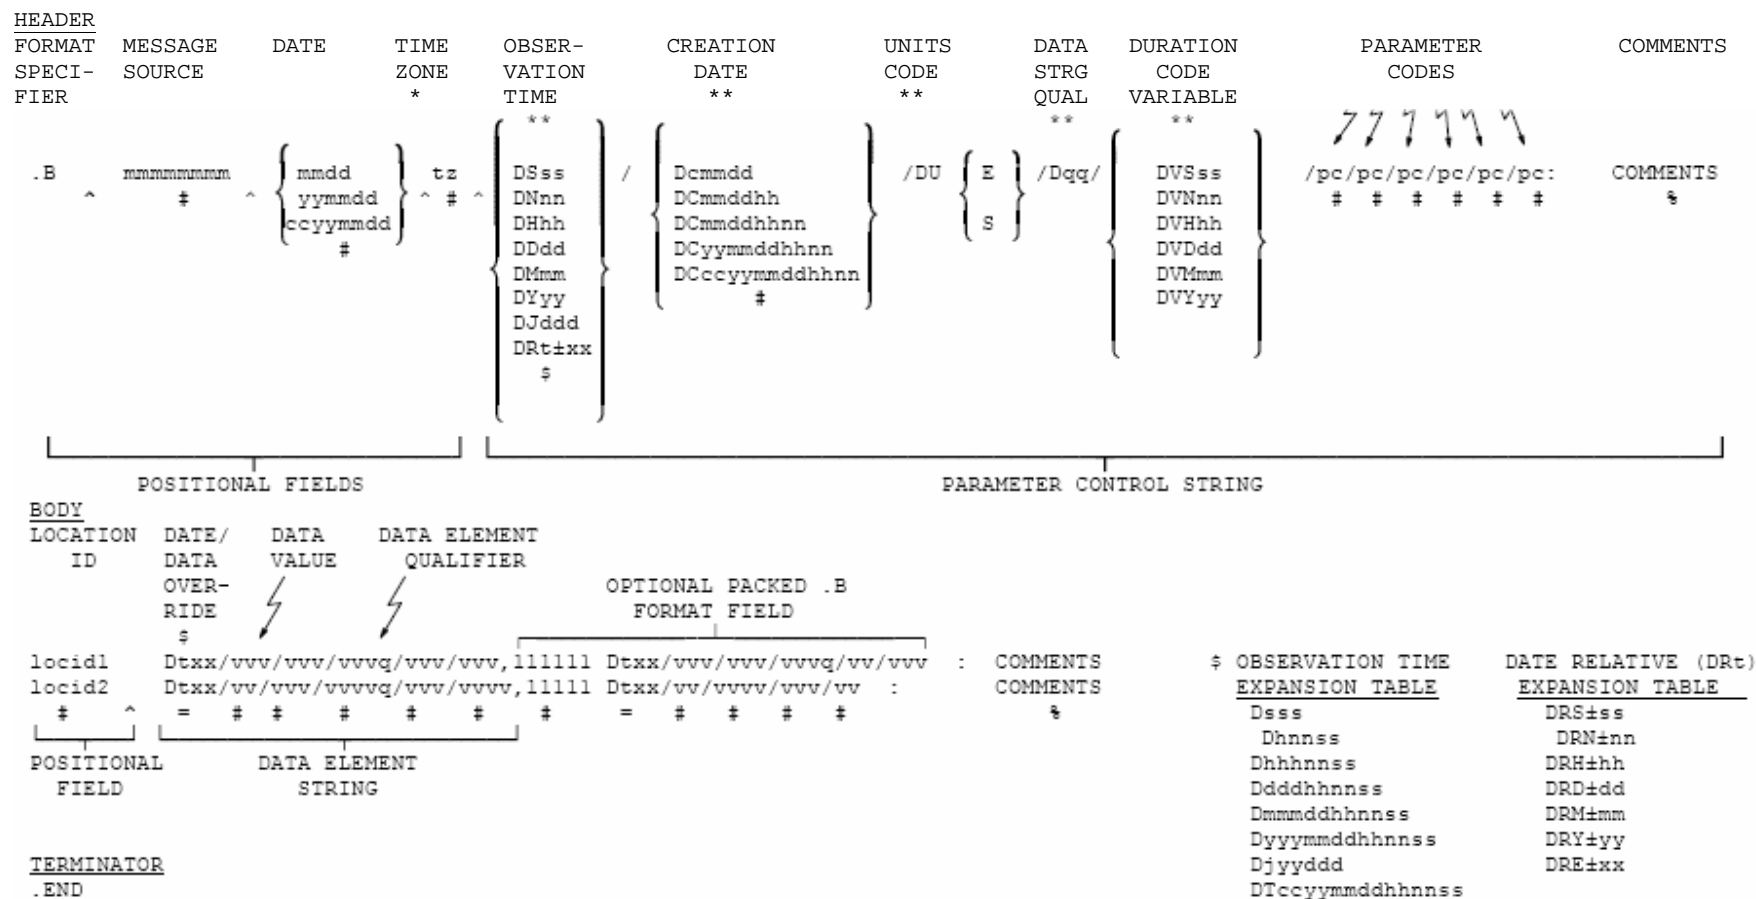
HEADER

FORMAT SPECIFIER

MESSAGE SOURCE

DATE

TIME ZONE *

OBSERVATION TIME **

CREATION DATE **

UNITS CODE **

DATA STRG QUAL **

DURATION CODE VARIABLE **

PARAMETER CODES

COMMENTS

.B ^ mmmmmmmm ‡ ^ mmdd yymmdd ccyymmdd ‡ tz ^ ‡ ^ DSss DNnn DHhh DDdd DMmm DYyy DJddd DRt±xx $ / Dcmmdd DCmmddhh DCmmddhhnn DCyymmddhhnn DCccyymmddhhnn ‡ /DU E S /Dqq/ DVSss DVNnn DVHhh DVDdd DVMmm DVYyy /pc/pc/pc/pc/pc/pc: ‡ ‡ ‡ ‡ ‡ ‡ COMMENTS %

POSITIONAL FIELDS

PARAMETER CONTROL STRING

BODY

LOCATION ID

DATE/ DATA OVERRIDE $

DATA VALUE

DATA ELEMENT QUALIFIER

OPTIONAL PACKED .B FORMAT FIELD

locid1 Dtxx/vvv/vvv/vvvq/vvv/vvv,111111 Dtxx/vvv/vvv/vvvq/vv/vvv : COMMENTS
locid2 Dtxx/vv/vvv/vvvvq/vvv/vvvv,11111 Dtxx/vv/vvvv/vvv/vv : COMMENTS
‡ ^ = ‡ ‡ ‡ ‡ ‡ ‡ = ‡ ‡ ‡ ‡ %

POSITIONAL FIELD

DATA ELEMENT STRING

$ OBSERVATION TIME EXPANSION TABLE
Dsss
Dhnnss
Dhhhnnss
Ddddhhnnss
Dmmmddhhnnss
Dyyymmddhhnnss
Djyyddd
DTccyymmddhhnnss

DATE RELATIVE (DRt) EXPANSION TABLE
DRS±ss
DRN±nn
DRH±hh
DRD±dd
DRM±mm
DRY±yy
DRE±xx

TERMINATOR
.END